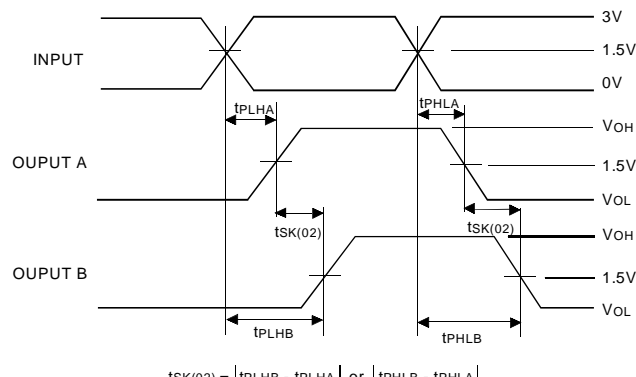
3V

INPUT

1.5V

0V

$t_{PLHA}$

$t_{PHLA}$

OUPUT A

$V_{OH}$

1.5V

$V_{OL}$

$t_{SK(02)}$

$t_{SK(02)}$

OUPUT B

$V_{OH}$

1.5V

$V_{OL}$

$t_{PLHB}$

$t_{PHLB}$

$t_{SK(02)} = |t_{PLHB} - t_{PLHA}|$ or $|t_{PHLB} - t_{PHLA}|$